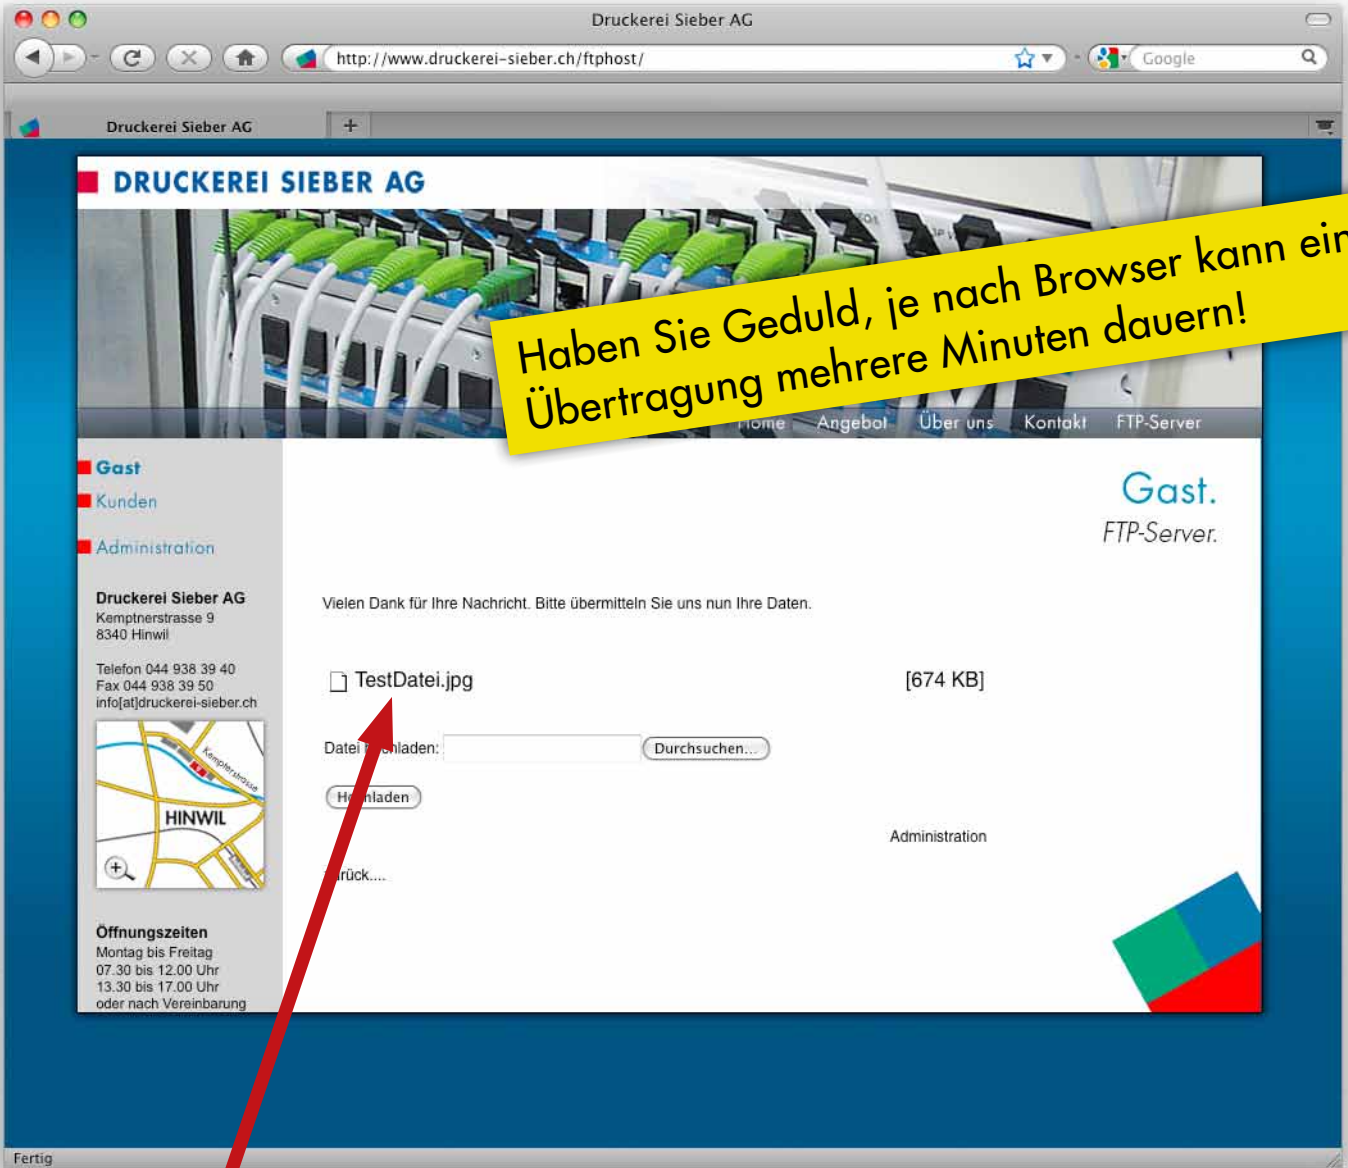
Druckerei Sieber AG

http://www.druckerei-sieber.ch/ftphost/

Google

Druckerei Sieber AG

+

DRUCKEREI SIEBER AG

Haben Sie Geduld, je nach Browser kann ein Übertragung mehrere Minuten dauern!

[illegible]ome Angebot Über uns Kontakt FTP-Server

Gast

Kunden

Administration

Druckerei Sieber AG
Kemptnerstrasse 9
8340 Hinwil

Telefon 044 938 39 40
Fax 044 938 39 50
info[at]druckerei-sieber.ch

Kemptnerstrasse

HINWIL

Öffnungszeiten
Montag bis Freitag
07.30 bis 12.00 Uhr
13.30 bis 17.00 Uhr
oder nach Vereinbarung

Gast.
FTP-Server.

Vielen Dank für Ihre Nachricht. Bitte übermitteln Sie uns nun Ihre Daten.

TestDatei.jpg [674 KB]

Datei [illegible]hladen: Durchsuchen...

H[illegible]nladen

Administration

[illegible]rück....

Fertig